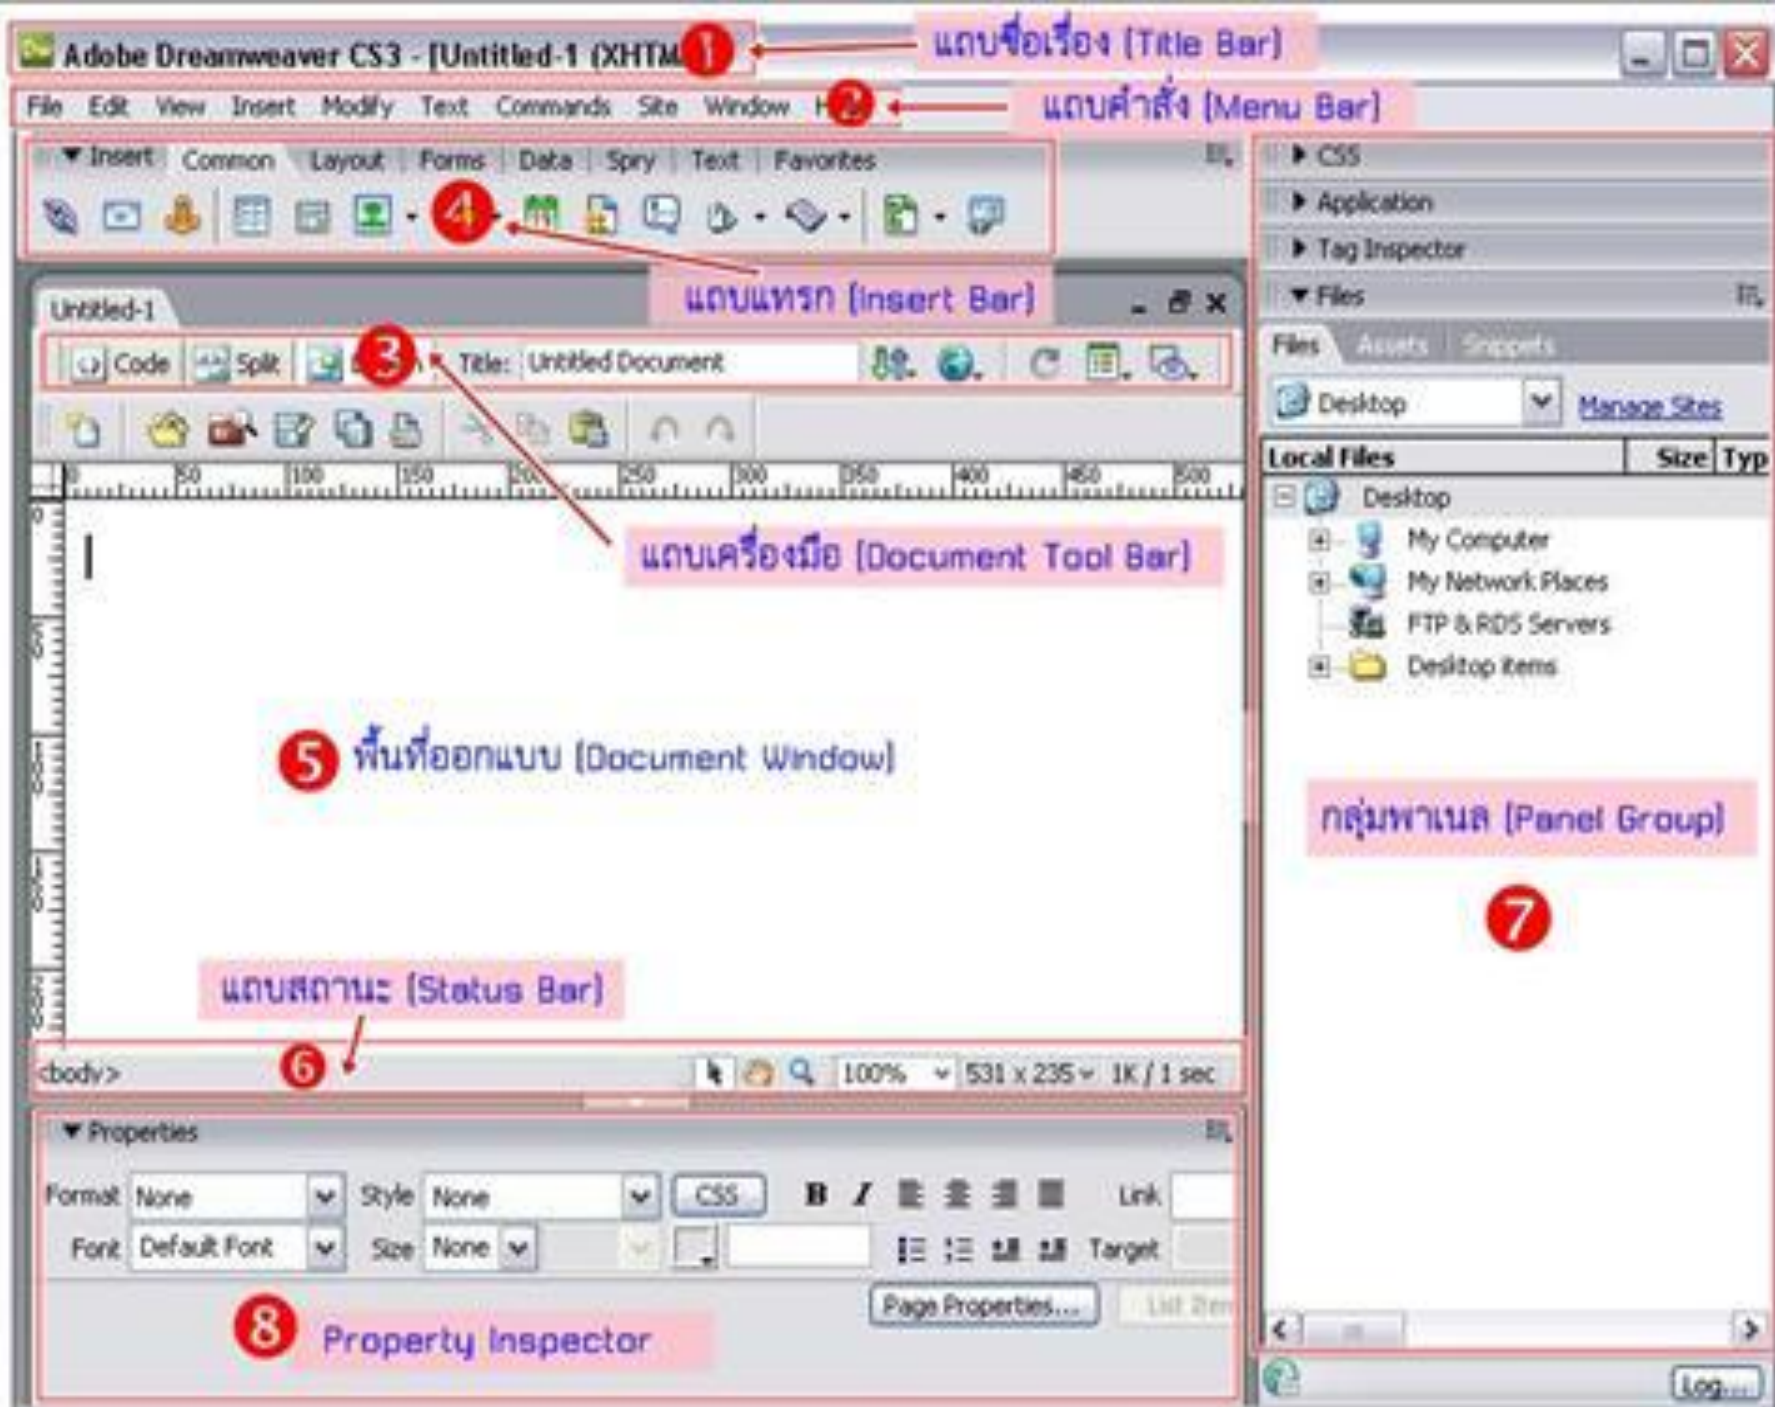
Adobe Dreamweaver CS3 - [Untitled-1 (XHTM 1 แถบชื่อเรื่อง (Title Bar)

File Edit View Insert Modify Text Commands Site Window H 2 แถบคำสั่ง (Menu Bar)

▼ Insert Common Layout Forms Data Spry Text Favorites

4

แถบแทรก (Insert Bar)

Untitled-1

Code Split 3 Title: Untitled Document

แถบเครื่องมือ (Document Tool Bar)

5 พื้นที่ออกแบบ (Document Window)

แถบสถานะ (Status Bar)

<body> 6 100% 531 x 235 1K / 1 sec

▼ Properties

Format None Style None CSS B I Link

Font Default Font Size None Target

Page Properties... List Item

8 Property Inspector

▶ CSS
▶ Application
▶ Tag Inspector
▼ Files

Files Assets Snippets

Desktop Manage Sites

Local Files Size Typ

Desktop
My Computer
My Network Places
FTP & RDS Servers
Desktop items

กลุ่มพาเนล (Panel Group)

7

Log...